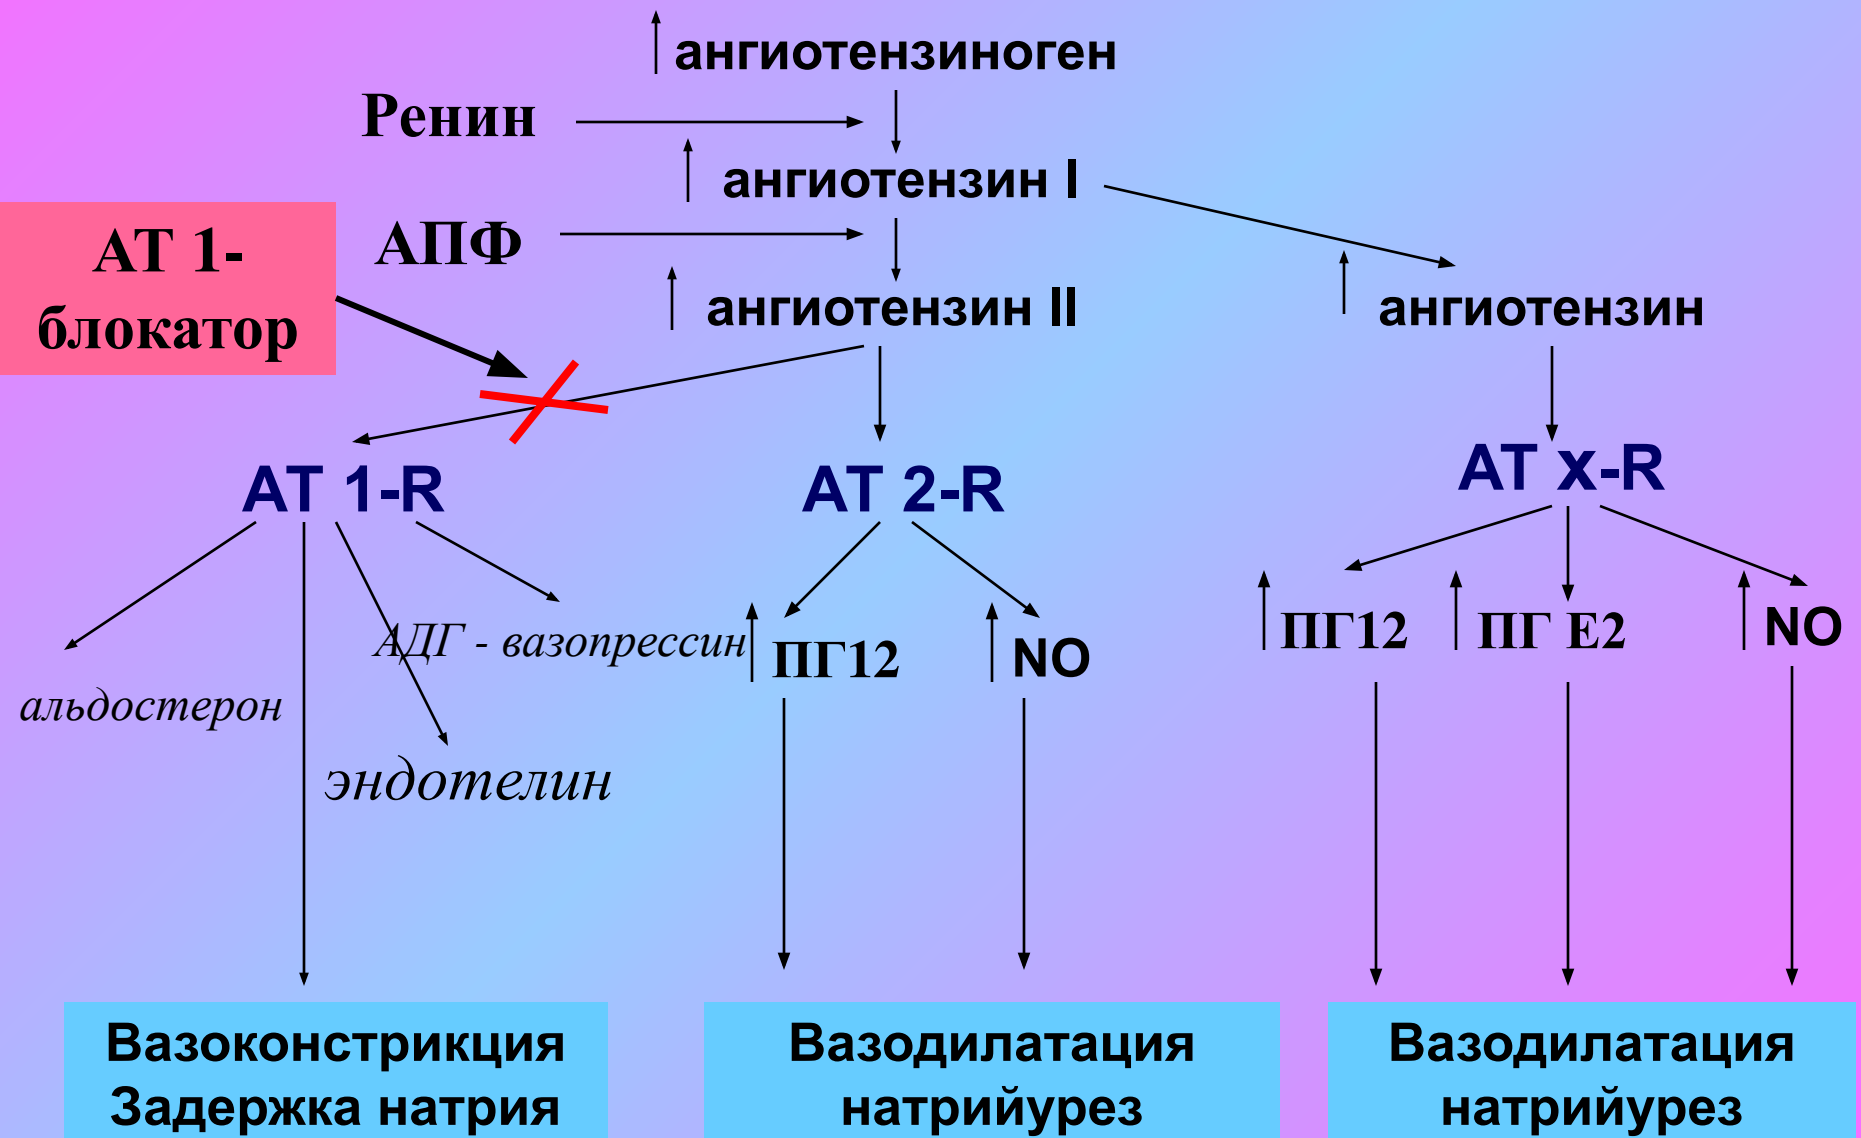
ангиотензиноген

Ренин

ангиотензин I

АТ 1-блокатор

АПФ

ангиотензин II

ангиотензин

АТ 1-R

АТ 2-R

АТ x-R

альдостерон

АДГ - вазопрессин

эндотелин

ПГ12

NO

ПГ12

ПГ Е2

NO

Вазоконстрикция
Задержка натрия

Вазодилатация
натрийурез

Вазодилатация
натрийурез